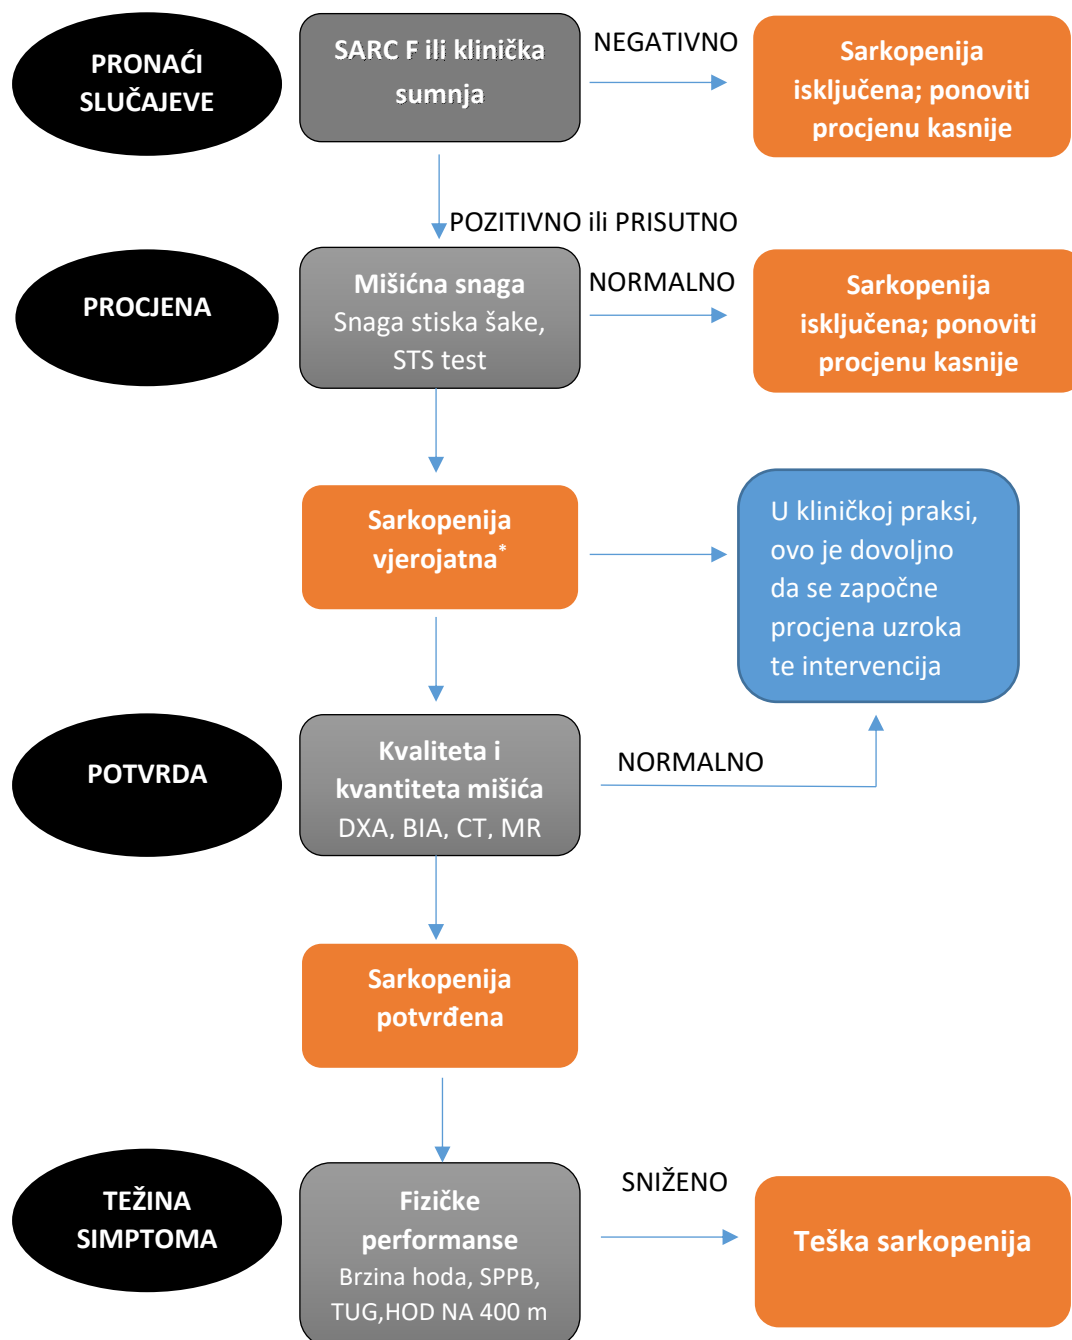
PRONAĆI SLUČAJEVE

SARC F ili klinička sumnja

NEGATIVNO

Sarkopenija isključena; ponoviti procjenu kasnije

POZITIVNO ili PRISUTNO

PROCJENA

Mišićna snaga
Snaga stiska šake, STS test

NORMALNO

Sarkopenija isključena; ponoviti procjenu kasnije

Sarkopenija vjerojatna*

U kliničkoj praksi, ovo je dovoljno da se započne procjena uzroka te intervencija

POTVRDA

Kvaliteta i kvantiteta mišića
DXA, BIA, CT, MR

NORMALNO

Sarkopenija potvrđena

TEŽINA SIMPTOMA

Fizičke performanse
Brzina hoda, SPPB, TUG,HOD NA 400 m

SNIŽENO

Teška sarkopenija